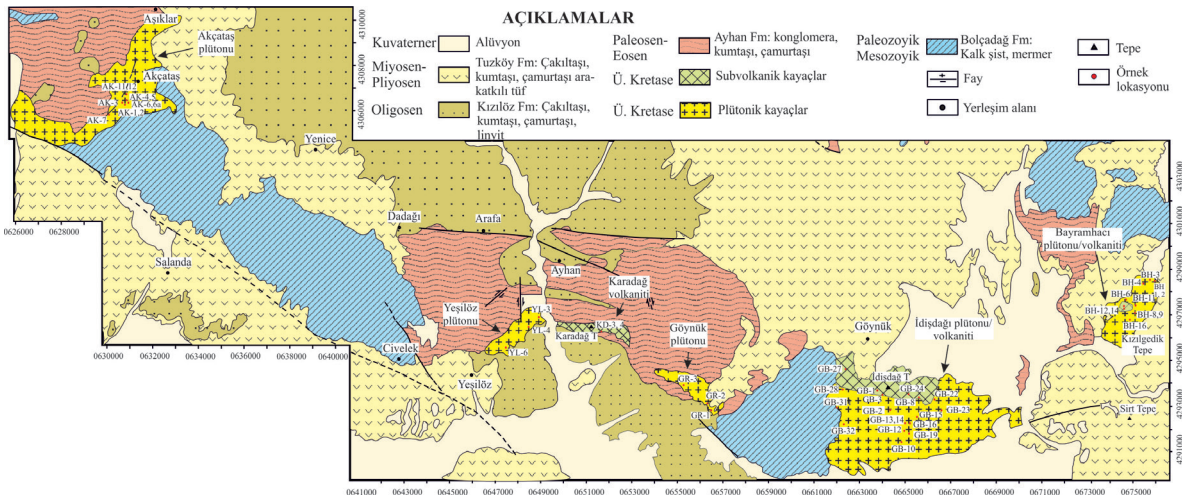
AÇIKLAMALAR

Kuvaterner | Alüvyon
Miyosen-Pliyosen | Tuzköy Fm: Çakıltaşı, kumtaşı, çamurtaşı arakatkılı tüf
Oligosen | Kızılöz Fm: Çakıltaşı, kumtaşı, çamurtaşı, linyit
Paleosen-Eosen | Ayhan Fm: konglomera, kumtaşı, çamurtaşı
Ü. Kretase | Subvolkanik kayaçlar
Ü. Kretase | Plütonik kayaçlar
Paleozoyik Mesozoyik | Bolçadağ Fm: Kalk şist, mermer
Fay
Yerleşim alanı
Tepe
Örnek lokasyonu

Aşıklar
Akçataş plütonu
Akçataş
AK-11,12
AK-4,5
AK-6,6a
AK-3
AK-1,2
AK-7
4310000
4306000
0626000
0628000
0630000
0632000
0634000
0636000
0638000
0640000
Yenice
Dadağı
Arafa
Salanda
Ayhan
Karadağ volkaniti
Yeşilöz plütonu
YL-3
YL-4
YL-6
KD-3, 4
Karadağ T.
Civelek
Yeşilöz
Göynük plütonu
Göynük
GR-3
GR-2
GR-1
İdişdağı plütonu/ volkaniti
GB-27
GB-28
GB-31
GB-3
GB-1
GB-2
GB-8
GB-24
GB-25
GB-13,14
GB-12
GB-16
GB-23
GB-32
GB-19
GB-10
İdisdağ T.
Bayramhacı plütonu/volkaniti
BH-3
BH-4
BH-1
BH-12
BH-6
BH-8,9
BH-12,14
BH-16
Kızılgedik Tepe
Sirt Tepe
4301000
4299000
4297000
4295000
4293000
4291000
0641000
0643000
0645000
0647000
0649000
0651000
0653000
0655000
0657000
0659000
0661000
0663000
0665000
0667000
0669000
0671000
0673000
0675000